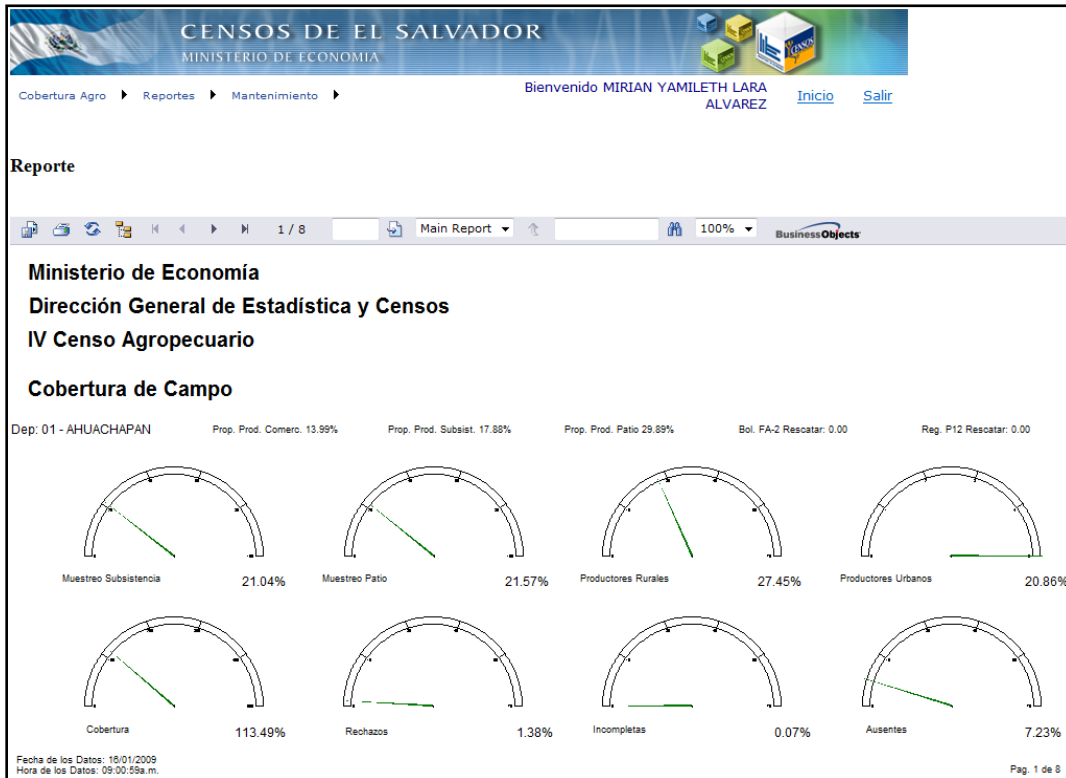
CENSOS DE EL SALVADOR
MINISTERIO DE ECONOMIA

Cobertura Agro ▸ Reportes ▸ Mantenimiento ▸

Bienvenido MIRIAN YAMILETH LARA ALVAREZ

Inicio Salir

Reporte

1 / 8 Main Report 100% BusinessObjects

Ministerio de Economía
Dirección General de Estadística y Censos
IV Censo Agropecuario

Cobertura de Campo

Dep: 01 - AHUACHAPAN Prop. Prod. Comerc. 13.99% Prop. Prod. Subsist. 17.88% Prop. Prod. Patio 29.89% Bol. FA-2 Rescatar: 0.00 Reg. P12 Rescatar: 0.00

Muestreo Subsistencia 21.04%
Muestreo Patio 21.57%
Productores Rurales 27.45%
Productores Urbanos 20.86%

Cobertura 113.49%
Rechazos 1.38%
Incompletas 0.07%
Ausentes 7.23%

Fecha de los Datos: 16/01/2009
Hora de los Datos: 09:00:59a.m.

Pag. 1 de 8